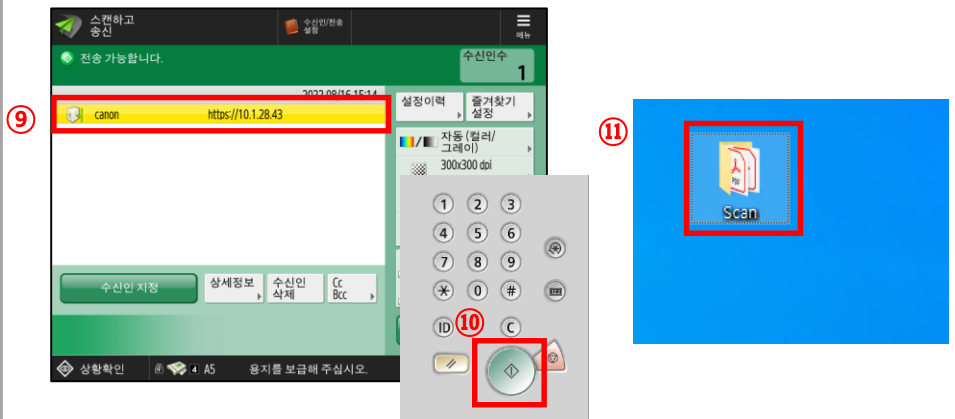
스캔하고 송신

수신인/전송 설정

메뉴

전송 가능합니다.

수신인수
1

2022 08/16 15:14

⑨

canon https://10.1.28.43

설정이력

즐겨찾기 설정

자동 (컬러/그레이)

300x300 dpi

수신인 지정

상세정보

수신인 삭제

Cc Bcc

상황확인

4 A5

용지를 보급해 주십시오.

1 2 3
4 5 6
7 8 9
$\ast$ 0 #

ID

⑩

C

⑪

Scan